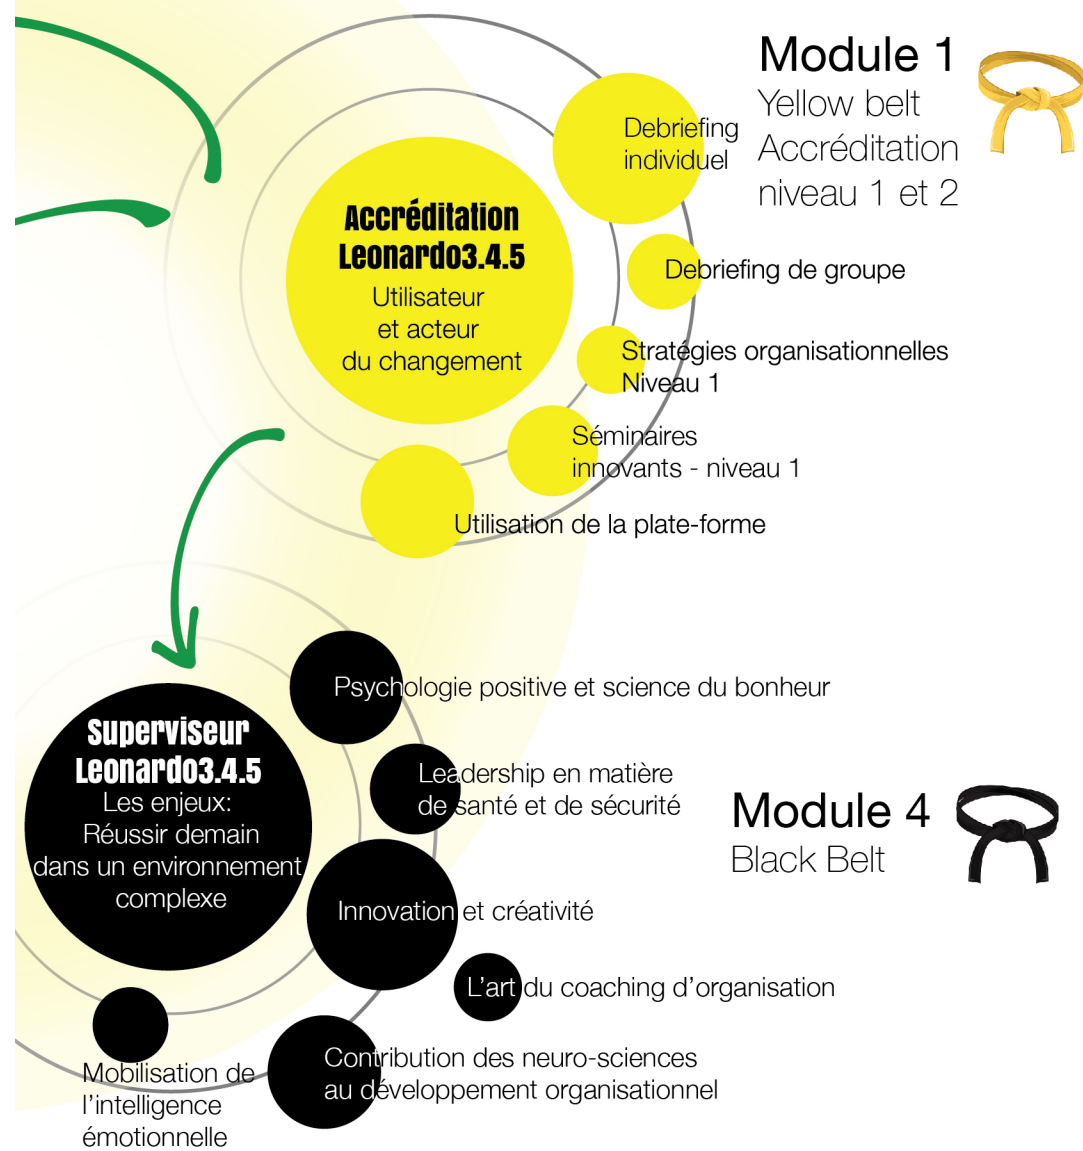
Module 1
Yellow belt
Accréditation niveau 1 et 2

Accréditation Leonardo3.4.5
Utilisateur et acteur du changement

Debriefing individuel

Debriefing de groupe

Stratégies organisationnelles Niveau 1

Séminaires innovants - niveau 1

Utilisation de la plate-forme

Superviseur Leonardo3.4.5
Les enjeux: Réussir demain dans un environnement complexe

Psychologie positive et science du bonheur

Leadership en matière de santé et de sécurité

Module 4
Black Belt

Innovation et créativité

L'art du coaching d'organisation

Contribution des neuro-sciences au développement organisationnel

Mobilisation de l'intelligence émotionnelle